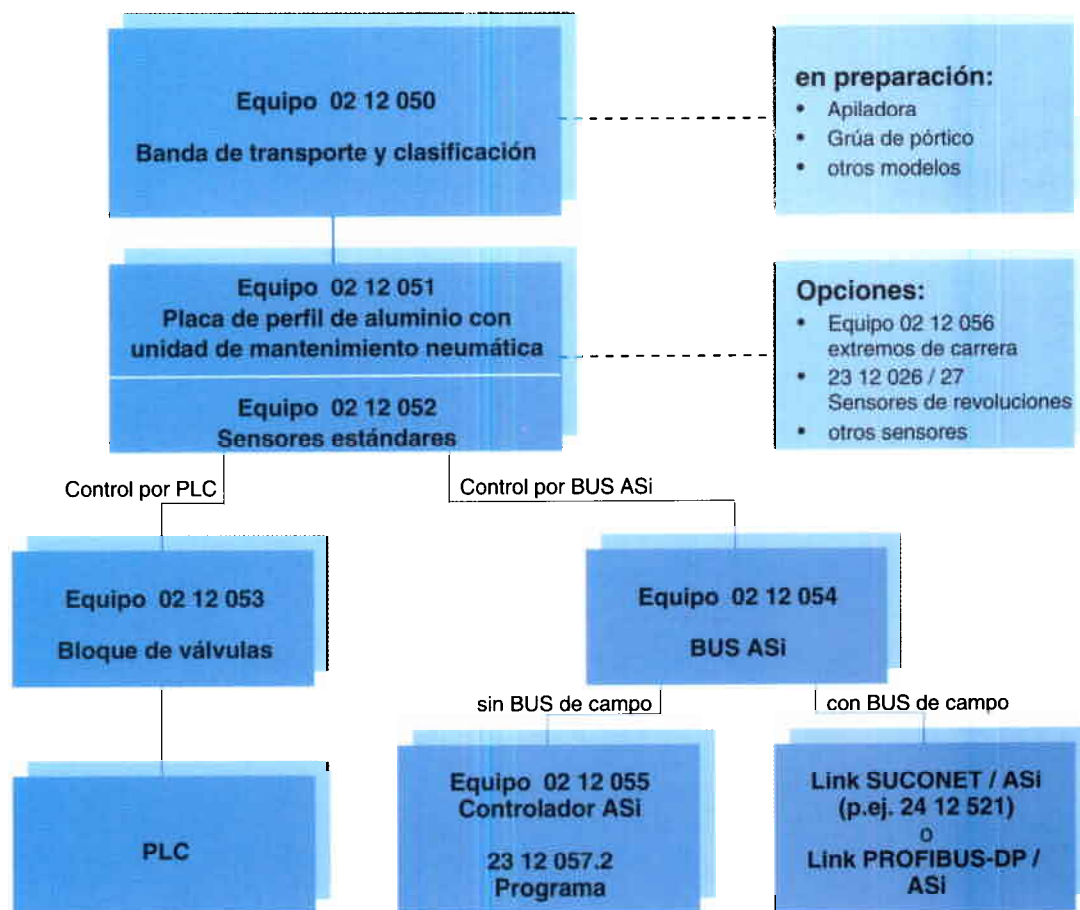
Equipo 02 12 050

Banda de transporte y clasificación

en preparación:
• Apiladora
• Grúa de pórtico
• otros modelos

Equipo 02 12 051
Placa de perfil de aluminio con unidad de mantenimiento neumática

Opciones:
• Equipo 02 12 056 extremos de carrera
• 23 12 026 / 27 Sensores de revoluciones
• otros sensores

Equipo 02 12 052
Sensores estándares

Control por PLC

Control por BUS ASi

Equipo 02 12 053

Bloque de válvulas

Equipo 02 12 054

BUS ASi

sin BUS de campo

con BUS de campo

PLC

Equipo 02 12 055
Controlador ASi

23 12 057.2
Programa

Link SUCONET / ASi
(p.ej. 24 12 521)
o
Link PROFIBUS-DP / ASi